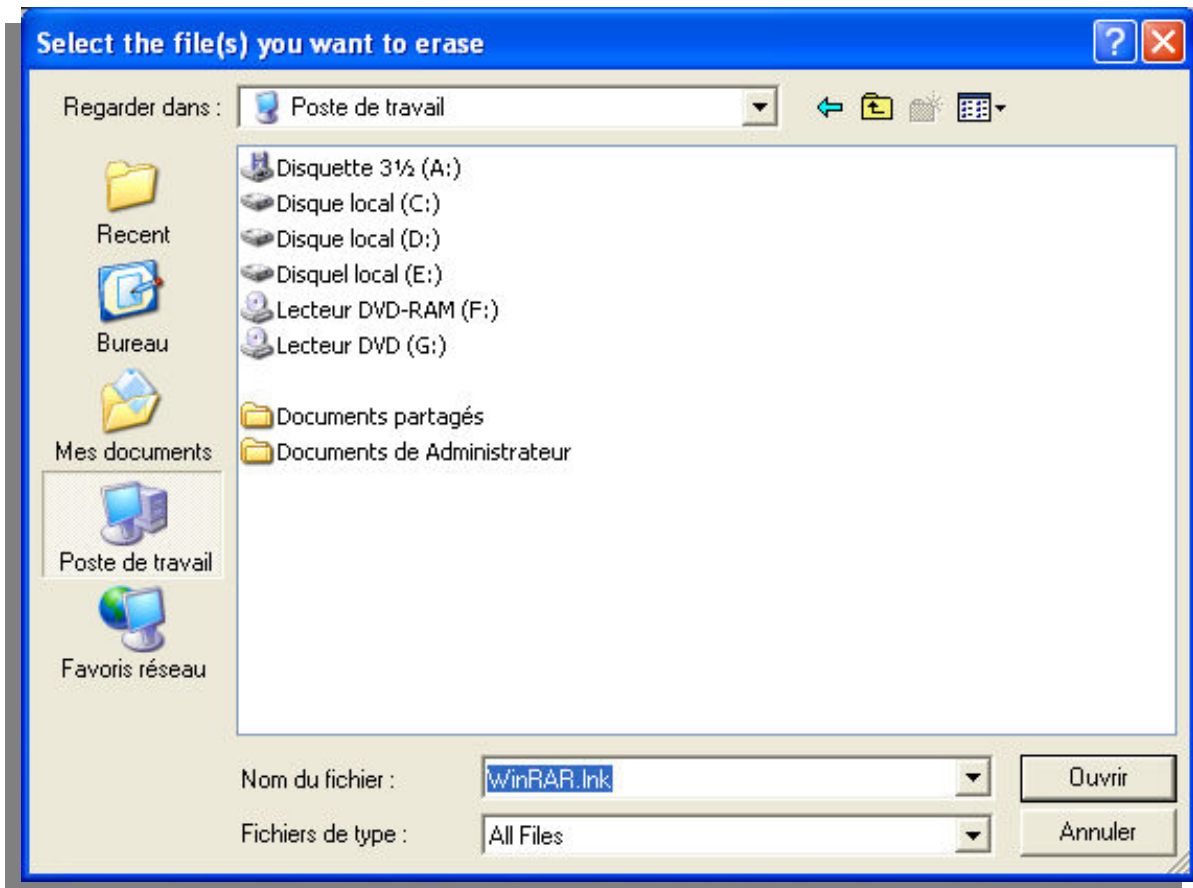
Select the file(s) you want to erase

Regarder dans : Poste de travail

Recent
Bureau
Mes documents
Poste de travail
Favoris réseau

Disquette 3½ (A:)
Disque local (C:)
Disque local (D:)
Disquel local (E:)
Lecteur DVD-RAM (F:)
Lecteur DVD (G:)

Documents partagés
Documents de Administrateur

Nom du fichier : WinRAR.lnk
Fichiers de type : All Files

Ouvrir
Annuler